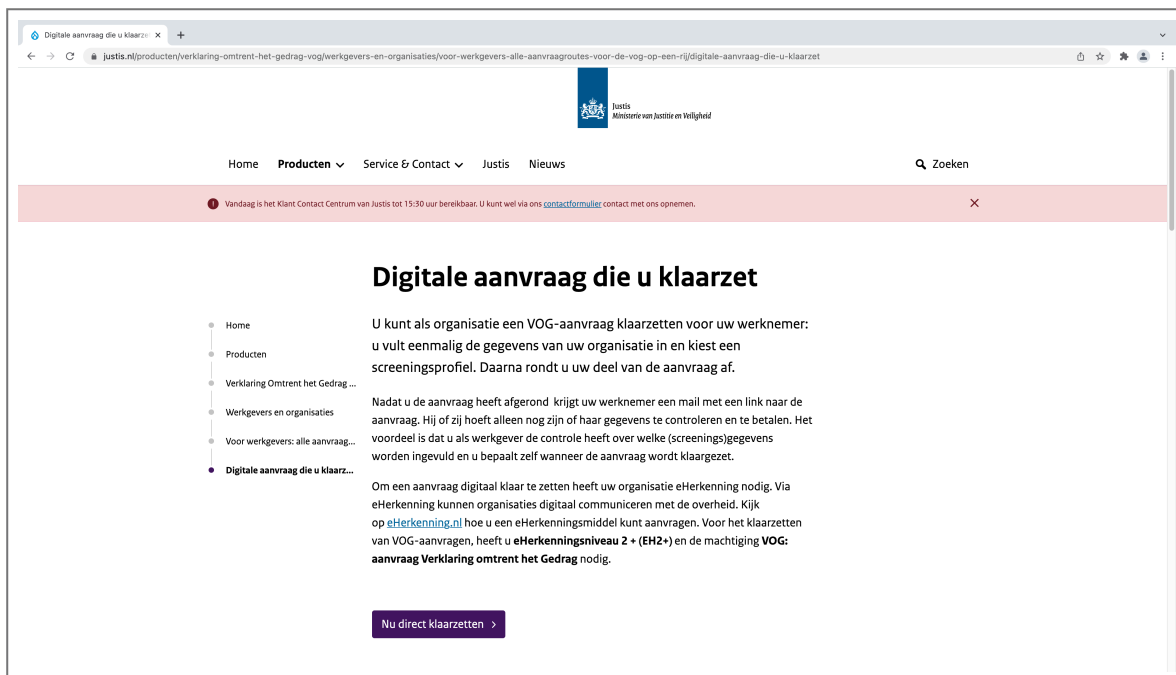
Digitale aanvraag die u klaarze ×

justis.nl/producten/verklaring-omtrent-het-gedrag-vog/werkgevers-en-organisaties/voor-werkgevers-alle-aanvraagroutes-voor-de-vog-op-een-rij/digitale-aanvraag-die-u-klaarzet

Justis
Ministerie van Justitie en Veiligheid

Home Producten Service & Contact Justis Nieuws Zoeken

Vandaag is het Klant Contact Centrum van Justis tot 15:30 uur bereikbaar. U kunt wel via ons contactformulier contact met ons opnemen.

Digitale aanvraag die u klaarzet

Home
Producten
Verklaring Omtrent het Gedrag ...
Werkgevers en organisaties
Voor werkgevers: alle aanvraag...
Digitale aanvraag die u klaarz...

U kunt als organisatie een VOG-aanvraag klaarzetten voor uw werknemer: u vult eenmalig de gegevens van uw organisatie in en kiest een screeningsprofiel. Daarna rondt u uw deel van de aanvraag af.

Nadat u de aanvraag heeft afgerond krijgt uw werknemer een mail met een link naar de aanvraag. Hij of zij hoeft alleen nog zijn of haar gegevens te controleren en te betalen. Het voordeel is dat u als werkgever de controle heeft over welke (screenings)gegevens worden ingevuld en u bepaalt zelf wanneer de aanvraag wordt klaargezet.

Om een aanvraag digitaal klaar te zetten heeft uw organisatie eHerkenning nodig. Via eHerkenning kunnen organisaties digitaal communiceren met de overheid. Kijk op eHerkenning.nl hoe u een eHerkenningsmiddel kunt aanvragen. Voor het klaarzetten van VOG-aanvragen, heeft u eHerkenningsniveau 2 + (EH2+) en de machtiging VOG: aanvraag Verklaring omtrent het Gedrag nodig.

Nu direct klaarzetten